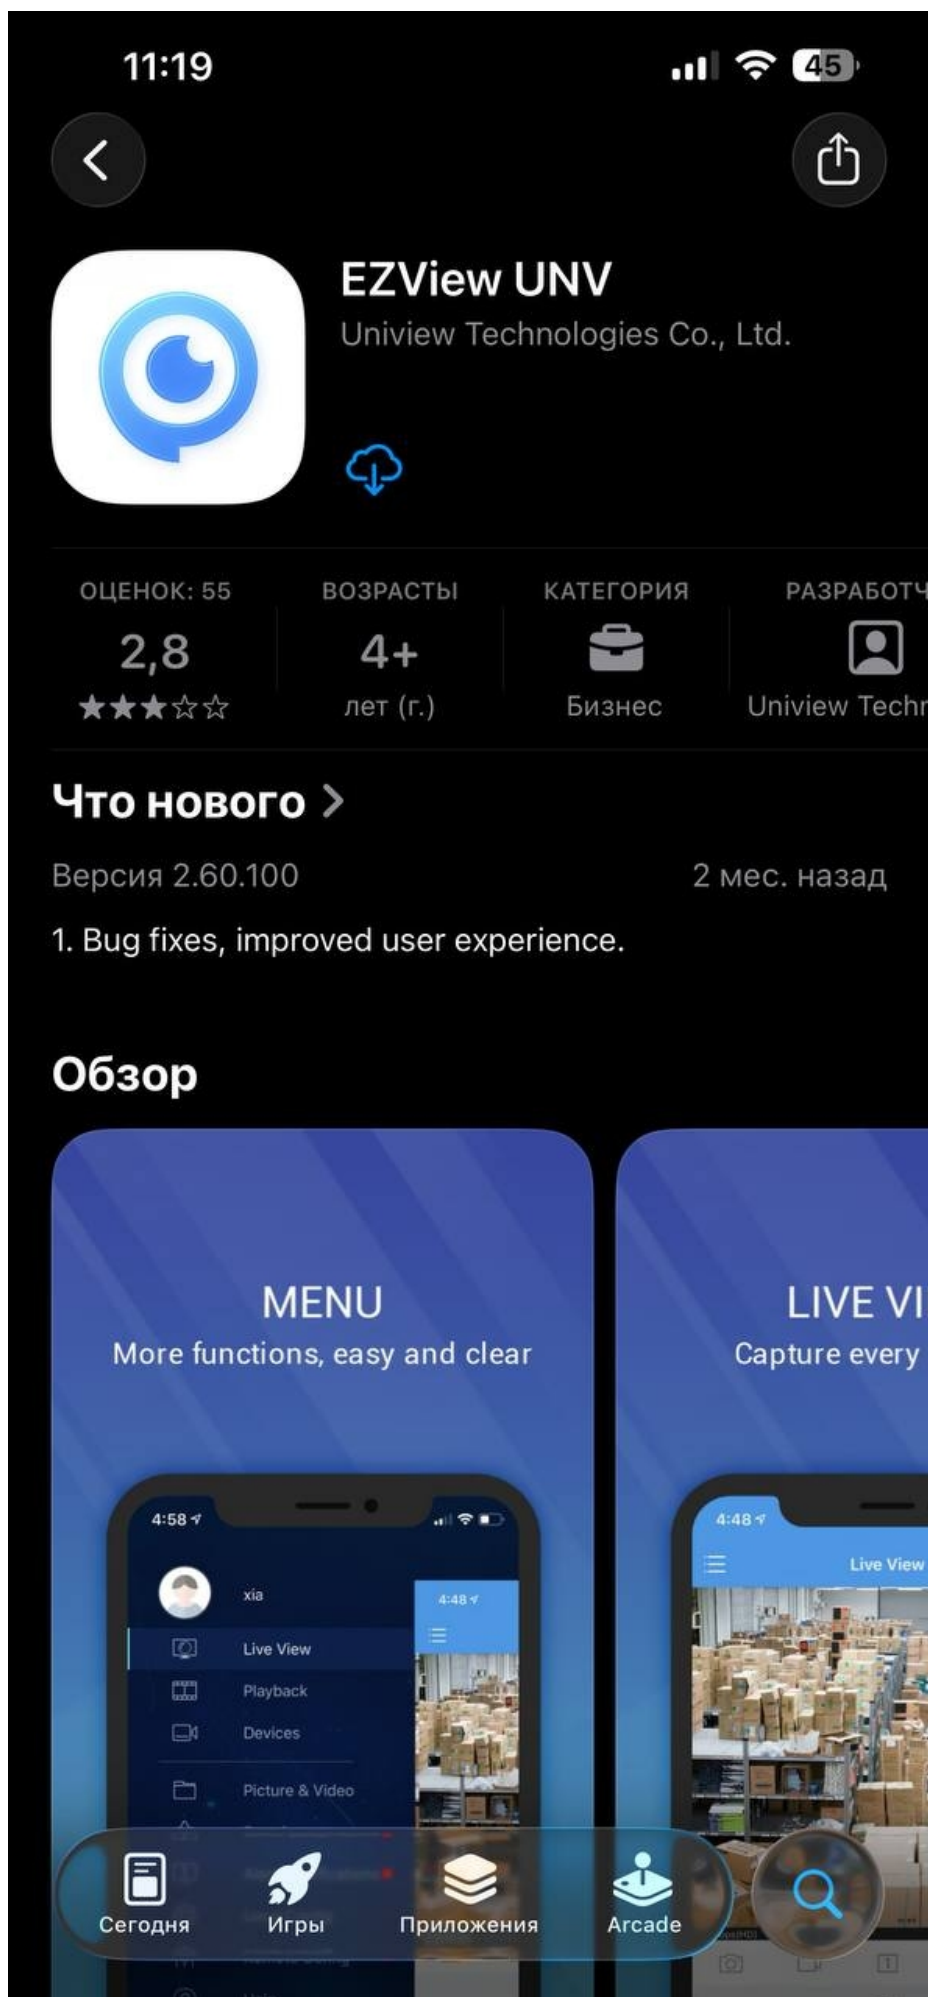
11:19

45

EZView UNV

Uniview Technologies Co., Ltd.

ОЦЕНОК: 55
2,8
★★★☆☆

ВОЗРАСТЫ
4+
лет (г.)

КАТЕГОРИЯ
Бизнес

РАЗРАБОТЧ
Uniview Techr

Что нового >

Версия 2.60.100

2 мес. назад

1. Bug fixes, improved user experience.

Обзор

MENU
More functions, easy and clear

4:58
xia
Live View
Playback
Devices
Picture & Video
4:48

LIVE VI
Capture every

4:48
Live View

Сегодня
Игры
Приложения
Arcade